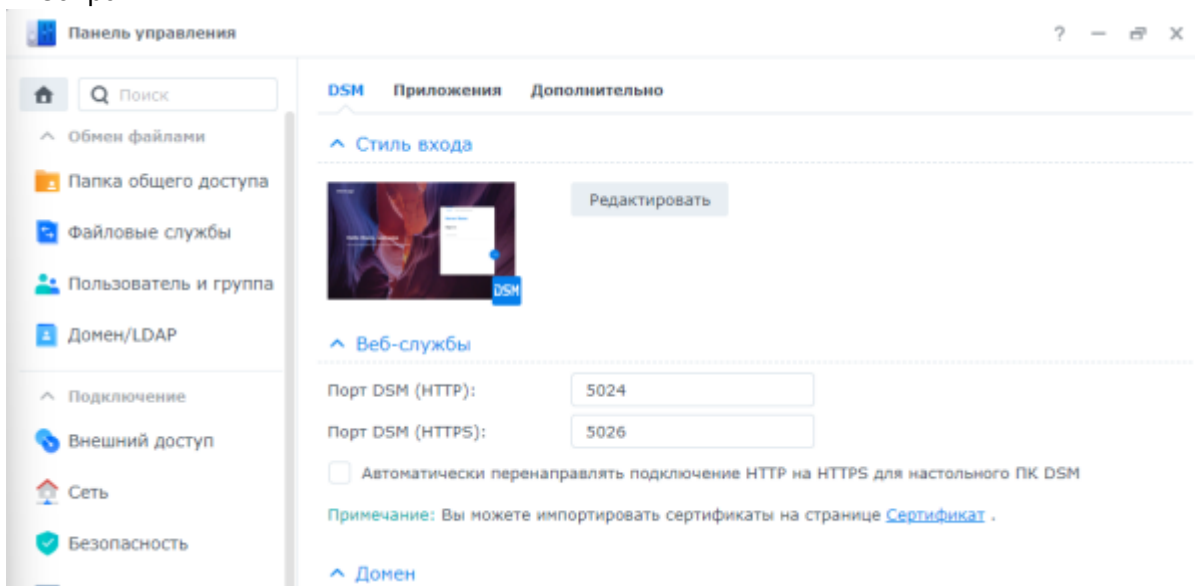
Панель управления

? — ⧉ X

Поиск

^ Обмен файлами

Папка общего доступа

Файловые службы

Пользователь и группа

Домен/LDAP

^ Подключение

Внешний доступ

Сеть

Безопасность

DSM Приложения Дополнительно

^ Стиль входа

DSM

Редактировать

^ Веб-службы

Порт DSM (HTTP): 5024

Порт DSM (HTTPS): 5026

Автоматически перенаправлять подключение HTTP на HTTPS для настольного ПК DSM

Примечание: Вы можете импортировать сертификаты на странице Сертификат .

^ Домен